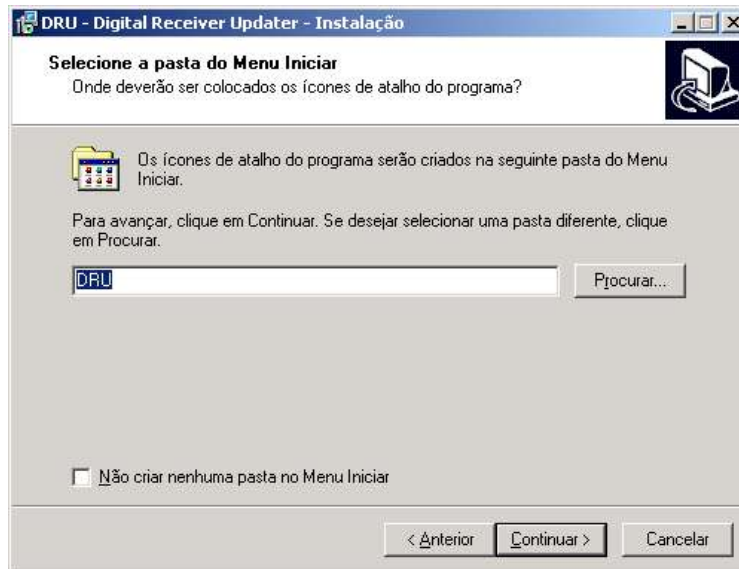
DRU - Digital Receiver Updater - Instalação

Selecione a pasta do Menu Iniciar
Onde deverão ser colocados os ícones de atalho do programa?

Os ícones de atalho do programa serão criados na seguinte pasta do Menu Iniciar.

Para avançar, clique em Continuar. Se desejar selecionar uma pasta diferente, clique em Procurar.

DRU

Procurar...

Não criar nenhuma pasta no Menu Iniciar

< Anterior

Continuar >

Cancelar